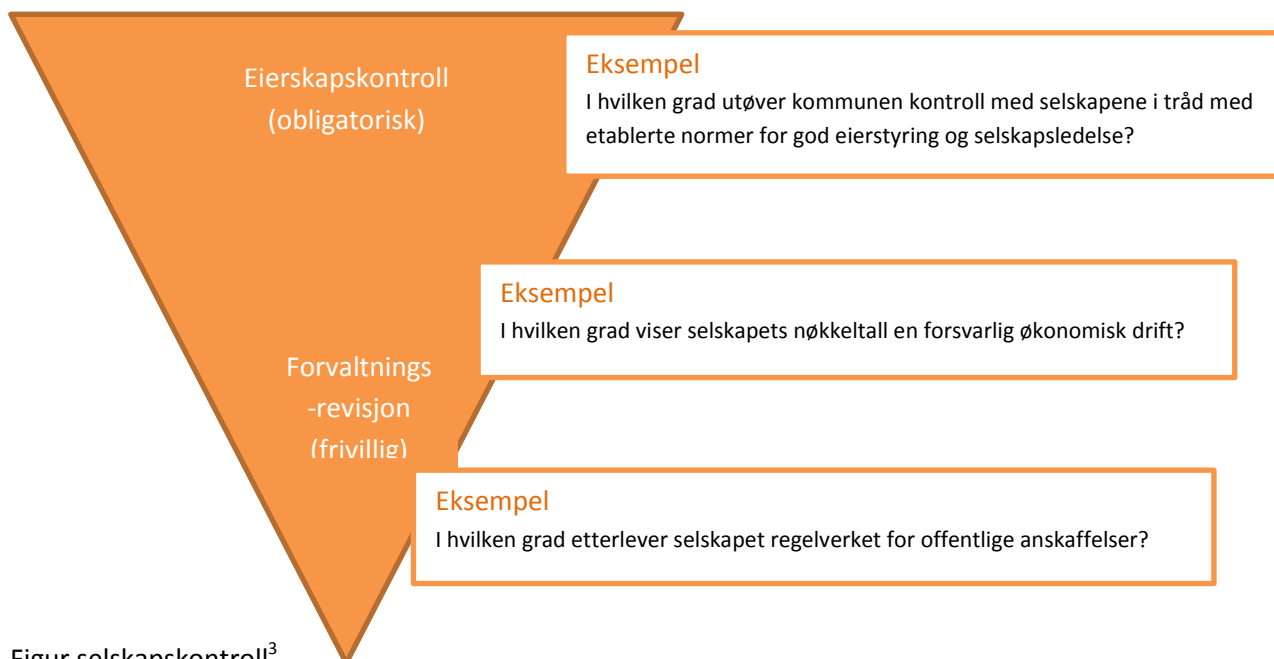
Eierskapskontroll (obligatorisk)

Eksempel
I hvilken grad utøver kommunen kontroll med selskapene i tråd med etablerte normer for god eierstyring og selskapsledelse?

Eksempel
I hvilken grad viser selskapets nøkkeltall en forsvarlig økonomisk drift?

Forvaltnings -revisjon (frivillig)

Eksempel
I hvilken grad etterlever selskapet regelverket for offentlige anskaffelser?

Figur selskapskontroll$^3$